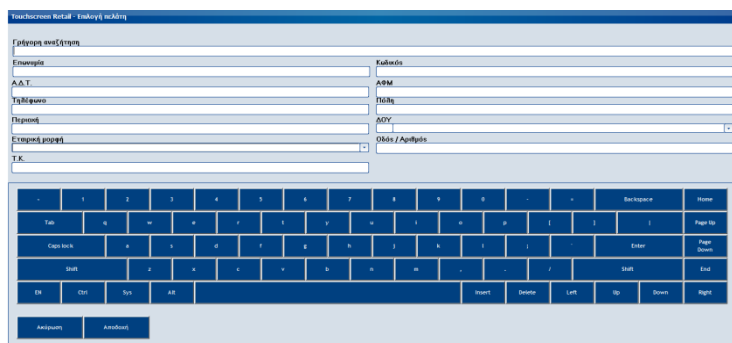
Touchscreen Retail - Επιλογή πελάτη

Γρήγορη αναζήτηση

Επωνυμία

Κωδικός

Α.Δ.Τ.

ΑΦΜ

Τηλέφωνο

Πόλη

Περιοχή

ΔΟΥ

Εταιρική μορφή

Οδός / Αριθμός

Τ.Κ.

| ~ | 1 | 2 | 3 | 4 | 5 | 6 | 7 | 8 | 9 | 0 | - | = | Backspace | Home |
|---|---|---|---|---|---|---|---|---|---|---|---|---|---|---|
| Tab | q | w | e | r | t | y | u | i | o | p | [ | ] | \ | Page Up |
| Caps lock | a | s | d | f | g | h | j | k | l | ; | ' | Enter | | Page Down |
| Shift | z | x | c | v | b | n | m | , | . | / | Shift | | | End |
| EN | Ctrl | Sys | Alt | | | | | Insert | Delete | Left | Up | Down | Right | |

Ακύρωση

Αποδοχή